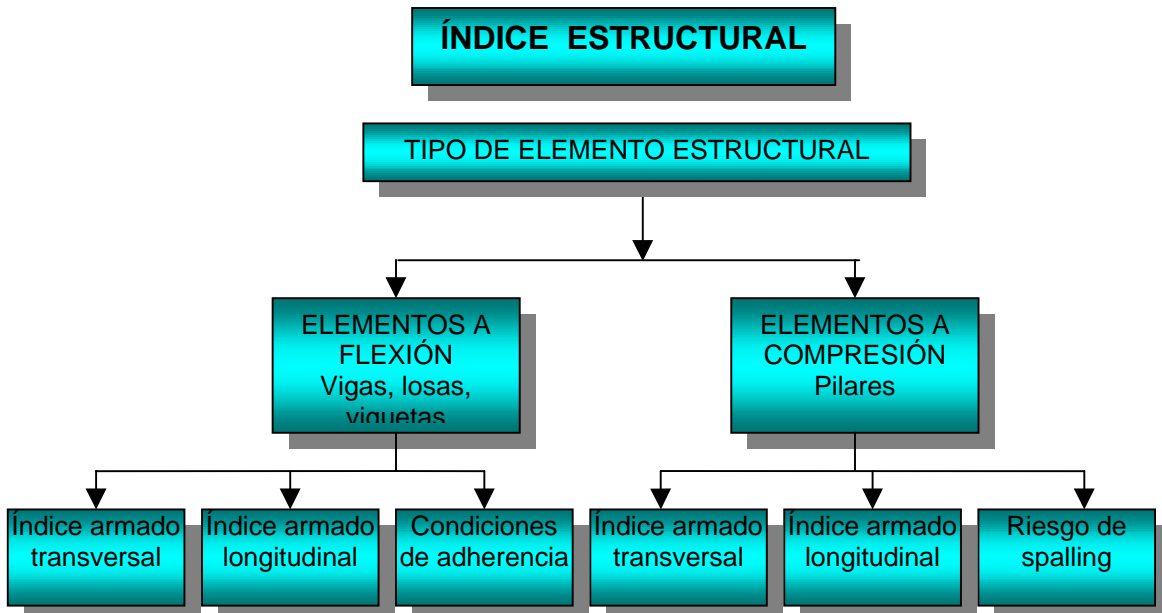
ÍNDICE ESTRUCTURAL

TIPO DE ELEMENTO ESTRUCTURAL

ELEMENTOS A FLEXIÓN Vigas, losas, viguetas

ELEMENTOS A COMPRESIÓN Pilares

Índice armado transversal

Índice armado longitudinal

Condiciones de adherencia

Índice armado transversal

Índice armado longitudinal

Riesgo de spalling